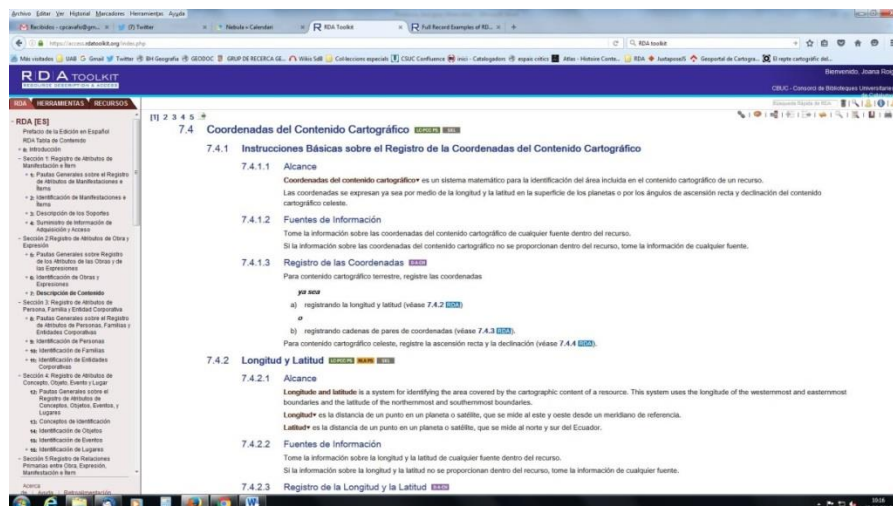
Archivo Editar Ver Historial Marcadores Herramientas Ayuda

Recibidos - cpcanalo@gm... (f) Twitter Nebula > Calendari RDA Toolkit Full Record Examples of RD...

https://access.rdatoolkit.org/index.php

RDA toolkit

Más visitados UAB Gmail Twitter BH Geografia GEODOC GRUP DE RECERCA GE... Wiki SdB Col·leccions especials CSUC Confluence inici - Catalogadors espais crítics Atlas - Historie Conte... RDA Juxtaposiā Geoportal de Cartogra... El repte cartogràfic del...

RDA TOOLKIT

Bienvenido, Joana Rog

CBUC - Consorci de Biblioteques Universitàries

RDA HERRAMIENTAS RECURSOS

RDA [ES]
Prefacio de la Edición en Español
RDA Tabla de Contenido
+ 0: Introducción
- Sección 1: Registro de Atributos de Manifestación e Ítem
+ 1: Pautas Generales sobre el Registro de Atributos de Manifestaciones e Ítems
+ 2: Identificación de Manifestaciones e Ítems
+ 3: Descripción de los Soportes
+ 4: Suministro de Información de Adquisición y Acceso
- Sección 2: Registro de Atributos de Obra y Expresión
+ 5: Pautas Generales sobre Registro de los Atributos de las Obras y de las Expresiones
+ 6: Identificación de Obras y Expresiones
+ 7: Descripción de Contenido
- Sección 3: Registro de Atributos de Persona, Familia y Entidad Corporativa
+ 8: Pautas Generales sobre el Registro de Atributos de Personas, Familias y Entidades Corporativas
+ 9: Identificación de Personas
+ 10: Identificación de Familias
+ 11: Identificación de Entidades Corporativas
- Sección 4: Registro de Atributos de Concepto, Objeto, Evento y Lugar
12: Pautas Generales sobre el Registro de Atributos de Conceptos, Objetos, Eventos, y Lugares
13: Conceptos de Identificación
14: Identificación de Objetos
15: Identificación de Eventos
+ 16: Identificación de Lugares
- Sección 5: Registro de Relaciones Primarias entre Obra, Expresión, Manifestación e Ítem
Acerca de Ayuda Retroalimentación

[1] 2 3 4 5

7.4 Coordenadas del Contenido Cartográfico

7.4.1 Instrucciones Básicas sobre el Registro de la Coordenadas del Contenido Cartográfico

7.4.1.1 Alcance

Coordenadas del contenido cartográfico es un sistema matemático para la identificación del área incluida en el contenido cartográfico de un recurso.

Las coordenadas se expresan ya sea por medio de la longitud y la latitud en la superficie de los planetas o por los ángulos de ascensión recta y declinación del contenido cartográfico celeste.

7.4.1.2 Fuentes de Información

Tome la información sobre las coordenadas del contenido cartográfico de cualquier fuente dentro del recurso.

Si la información sobre las coordenadas del contenido cartográfico no se proporcionan dentro del recurso, tome la información de cualquier fuente.

7.4.1.3 Registro de las Coordenadas

Para contenido cartográfico terrestre, registre las coordenadas

ya sea

a) registrando la longitud y latitud (véase 7.4.2 RDA)

o

b) registrando cadenas de pares de coordenadas (véase 7.4.3 RDA).

Para contenido cartográfico celeste, registre la ascensión recta y la declinación (véase 7.4.4 RDA).

7.4.2 Longitud y Latitud

7.4.2.1 Alcance

Longitude and latitude is a system for identifying the area covered by the cartographic content of a resource. This system uses the longitude of the westernmost and easternmost boundaries and the latitude of the northernmost and southernmost boundaries.

Longitud es la distancia de un punto en un planeta o satélite, que se mide al este y oeste desde un meridiano de referencia.

Latitud es la distancia de un punto en un planeta o satélite, que se mide al norte y sur del Ecuador.

7.4.2.2 Fuentes de Información

Tome la información sobre la longitud y la latitud de cualquier fuente dentro del recurso.

Si la información sobre la longitud y la latitud no se proporcionan dentro del recurso, tome la información de cualquier fuente.

7.4.2.3 Registro de la Longitud y la Latitud

10:16